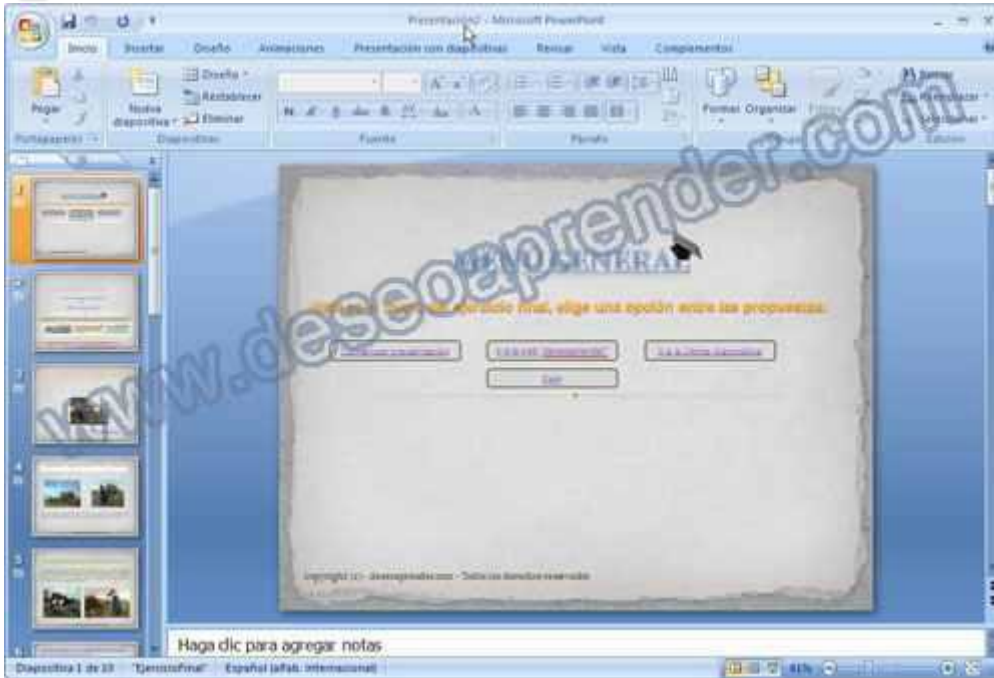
Presentación2 - Microsoft PowerPoint

Inicio | Insertar | Diseño | Animaciones | Presentación con diapositivas | Revisar | Vista | Complementos

Pegar | Nueva diapositiva | Diseño | Restablecer | Eliminar | Formas | Organizar | Estilos | Buscar | Reemplazar | Seleccionar

Portapapeles | Diapositivas | Fuente | Párrafo | Dibujo | Edición

www.deseoaprender.com

MENÚ GENERAL

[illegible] ejercicio final, elige una opción entre las propuestas:

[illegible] | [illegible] | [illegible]

Salir

Copyright (c) - deseoaprender.com - Todos los derechos reservados

Haga clic para agregar notas

Diapositiva 1 de 10 | "EjercicioFinal" | Español (alfab. internacional) | 61%